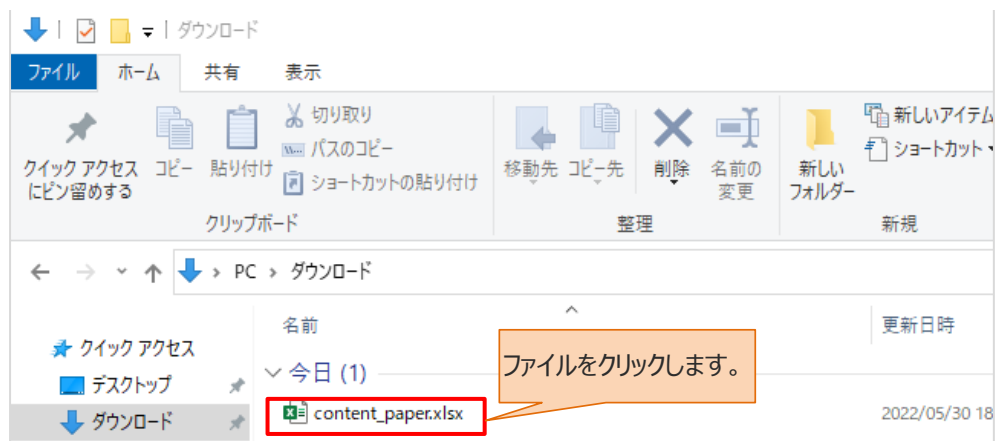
ダウンロード

ファイル ホーム 共有 表示

クイック アクセスにピン留めする コピー 貼り付け 切り取り パスのコピー ショートカットの貼り付け
クリップボード

移動先 コピー先 削除 名前の変更
整理

新しいフォルダー 新しいアイテム ショートカット
新規

PC > ダウンロード

名前 更新日時

クイック アクセス
デスクトップ
ダウンロード

今日 (1)

ファイルをクリックします。

content_paper.xlsx 2022/05/30 18